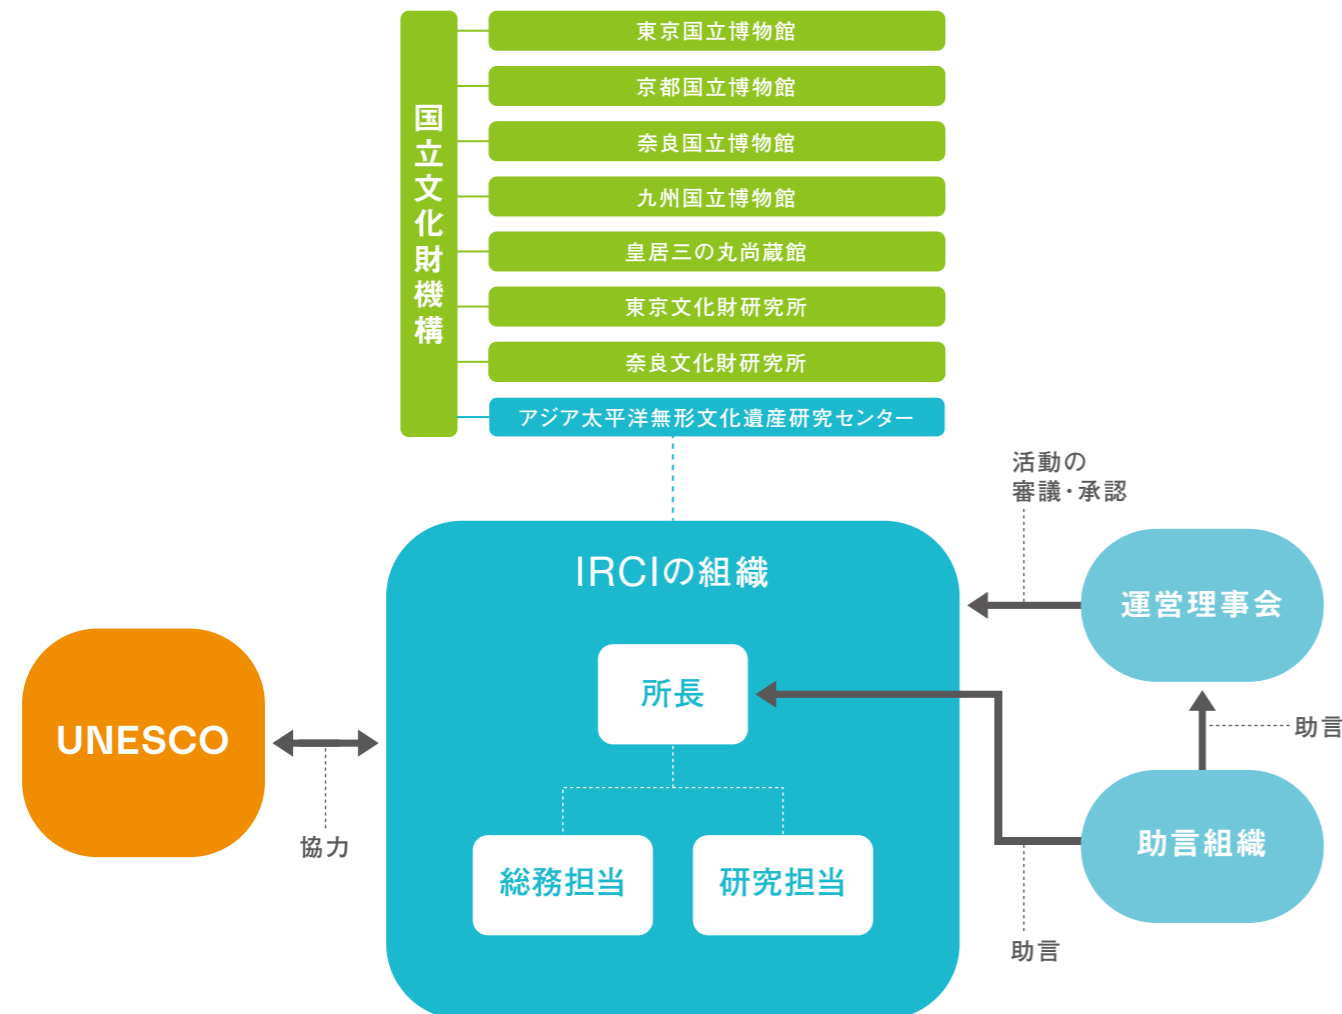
国立文化財機構

東京国立博物館

京都国立博物館

奈良国立博物館

九州国立博物館

皇居三の丸尚蔵館

東京文化財研究所

奈良文化財研究所

アジア太平洋無形文化遺産研究センター

活動の
審議・承認

IRCIの組織

所長

総務担当

研究担当

運営理事会

助言

助言組織

助言

UNESCO

協力